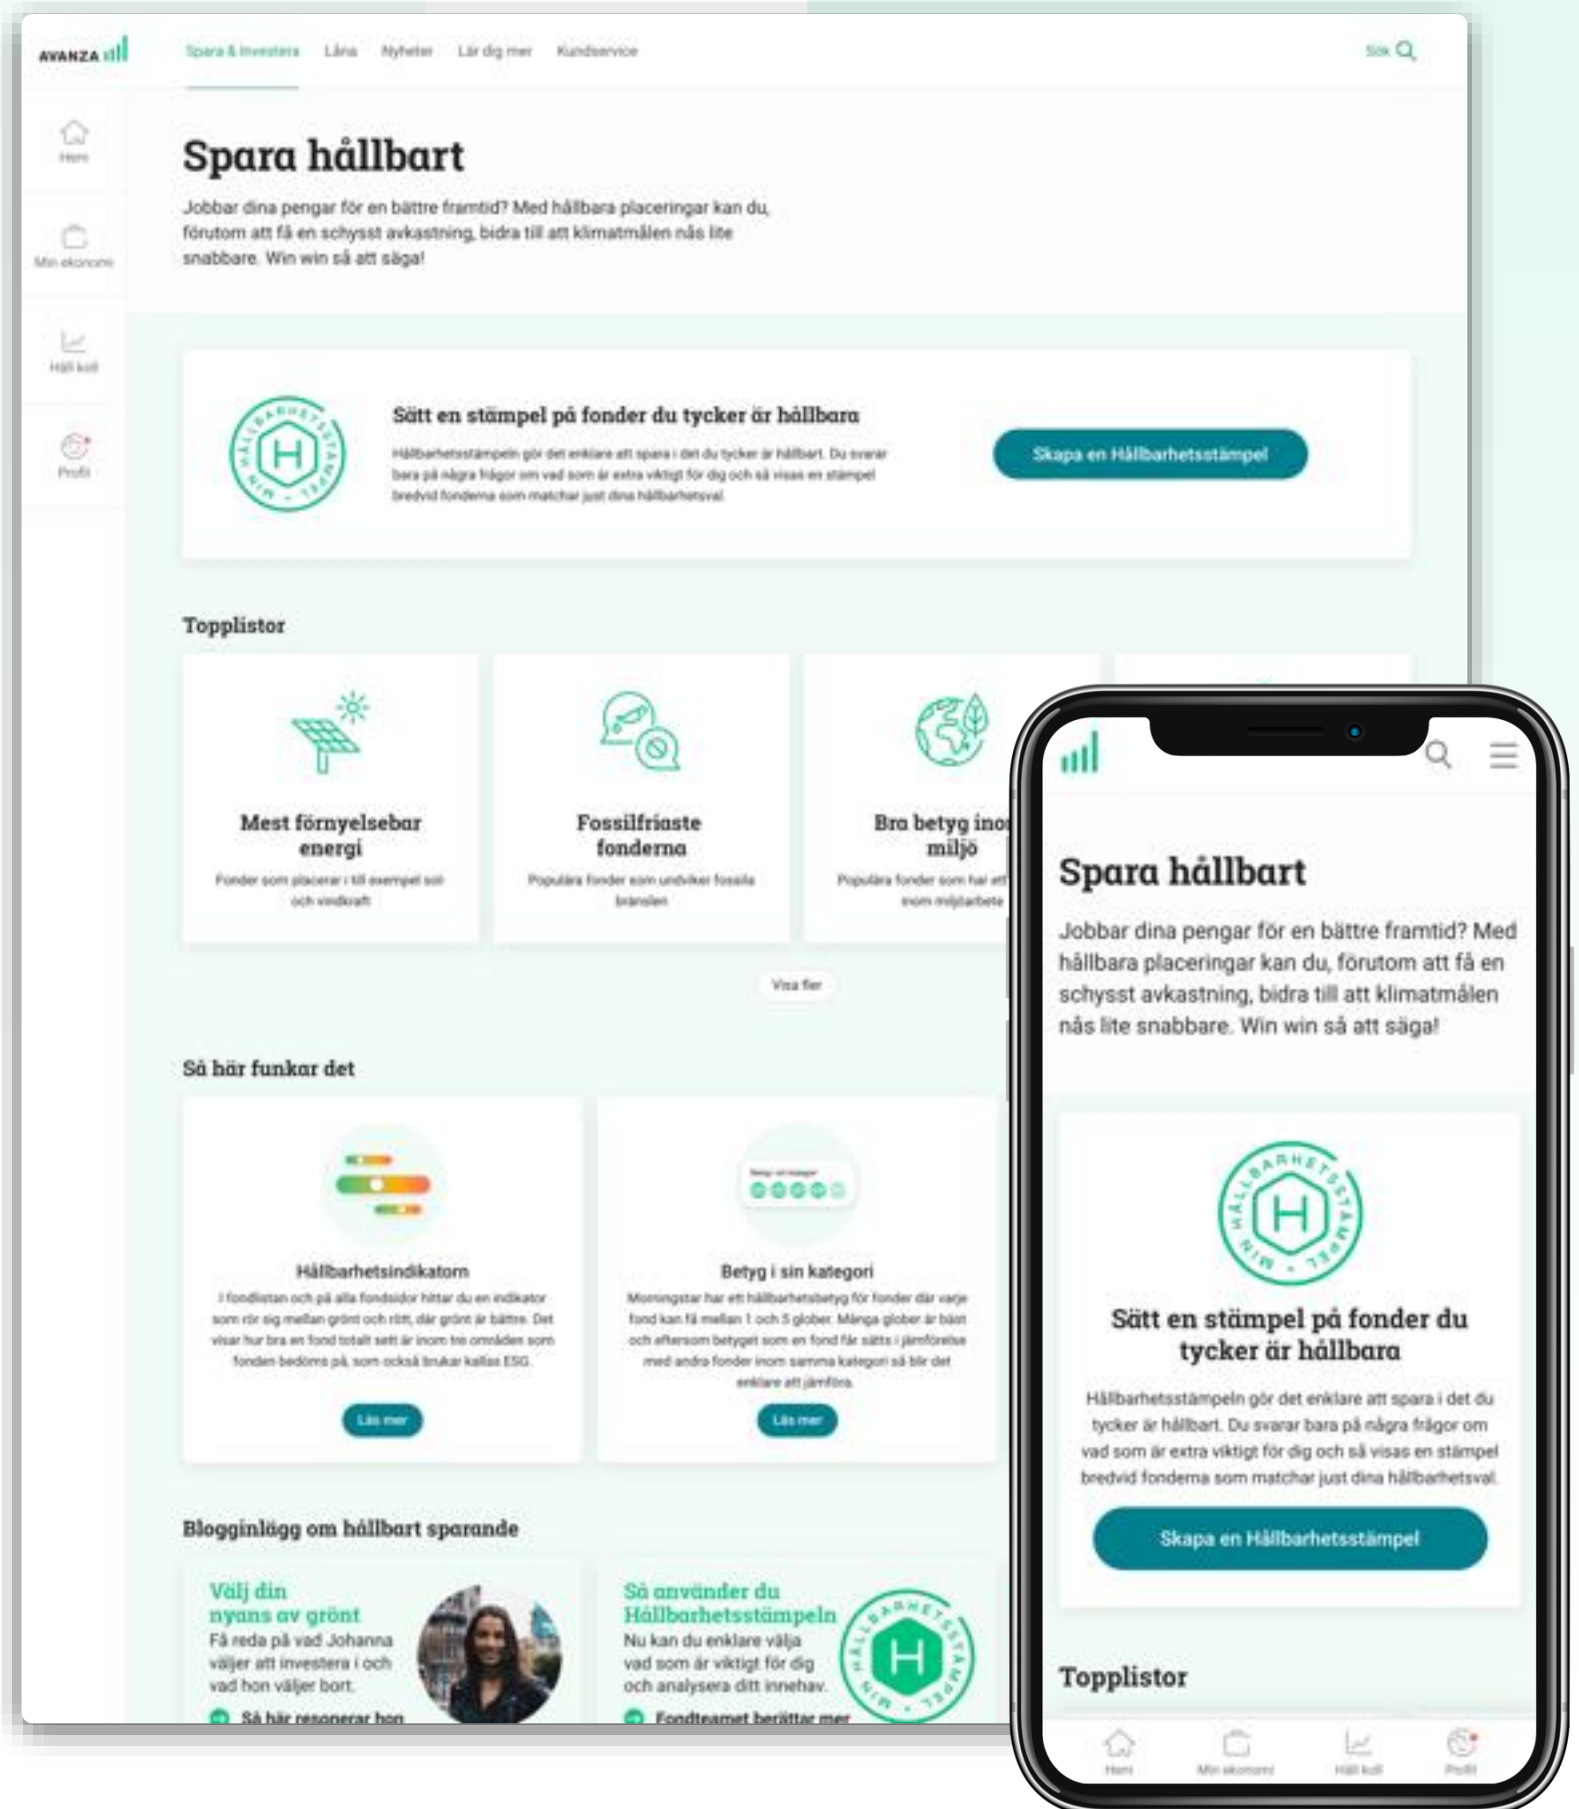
AVANZA

Spara & Investera Låna Nyheter Lär dig mer Kundservice

Sök

Hem

Min ekonomi

Håll koll

Profil

Spara hållbart

Jobbar dina pengar för en bättre framtid? Med hållbara placeringar kan du, förutom att få en schysst avkastning, bidra till att klimatmålen nås lite snabbare. Win win så att säga!

MIN HÅLLBARHETSSTÄMPEL H

Sätt en stämpel på fonder du tycker är hållbara

Hållbarhetsstämpeln gör det enklare att spara i det du tycker är hållbart. Du svarar bara på några frågor om vad som är extra viktigt för dig och så visas en stämpel bredvid fonderna som matchar just dina hållbarhetsval.

Skapa en Hållbarhetsstämpel

Topplistor

Mest förnyelsebar energi

Fonder som placerar i till exempel sol och vindkraft

Fossilfriaste fonderna

Populära fonder som undviker fossila bränslen

Bra betyg ino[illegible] miljö

Populära fonder som har ett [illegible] inom miljöarbete

Visa fler

Så här funkar det

Hållbarhetsindikatorn

I fondlistan och på alla fondsidor hittar du en indikator som rör sig mellan grönt och rött, där grönt är bättre. Det visar hur bra en fond totalt sett är inom tre områden som fonden bedöms på, som också brukar kallas ESG.

Läs mer

Betyg i sin kategori

Morningstar har ett hållbarhetsbetyg för fonder där varje fond kan få mellan 1 och 5 glober. Många glober är bäst och eftersom betyget som en fond får sätts i jämförelse med andra fonder inom samma kategori så blir det enklare att jämföra.

Läs mer

Blogginlägg om hållbart sparande

Välj din nyans av grönt

Få reda på vad Johanna väljer att investera i och vad hon väljer bort.

Så här resonerar hon

Så använder du Hållbarhetsstämpeln

Nu kan du enklare välja vad som är viktigt för dig och analysera ditt innehav.

Fondteamet berättar mer

Spara hållbart

Jobbar dina pengar för en bättre framtid? Med hållbara placeringar kan du, förutom att få en schysst avkastning, bidra till att klimatmålen nås lite snabbare. Win win så att säga!

MIN HÅLLBARHETSSTÄMPEL H

Sätt en stämpel på fonder du tycker är hållbara

Hållbarhetsstämpeln gör det enklare att spara i det du tycker är hållbart. Du svarar bara på några frågor om vad som är extra viktigt för dig och så visas en stämpel bredvid fonderna som matchar just dina hållbarhetsval.

Skapa en Hållbarhetsstämpel

Topplistor

Hem Min ekonomi Håll koll Profil